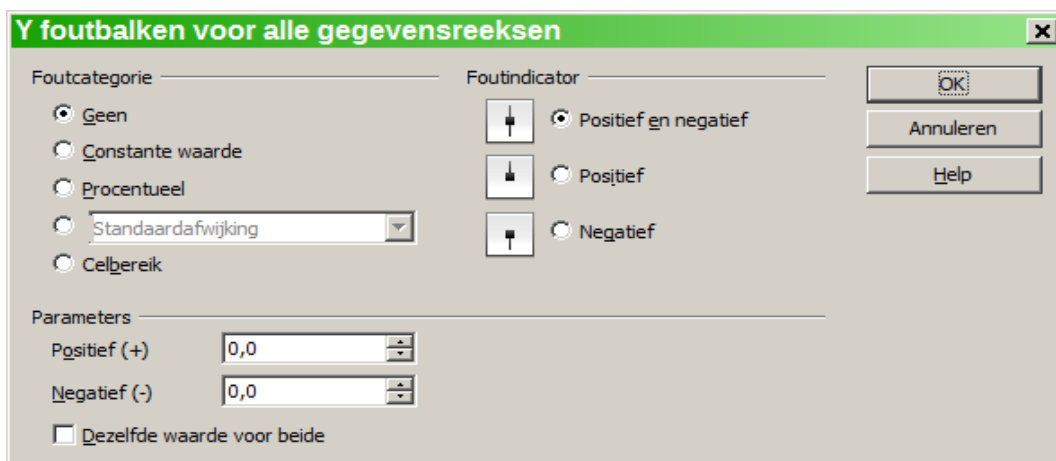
Y foutbalken voor alle gegevensreeksen

Foutcategorie

Geen

Constante waarde

Procentueel

Standaardafwijking

Celbereik

Foutindicator

Positief en negatief

Positief

Negatief

OK

Annuleren

Help

Parameters

Positief (+) 0,0

Negatief (-) 0,0

Dezelfde waarde voor beide